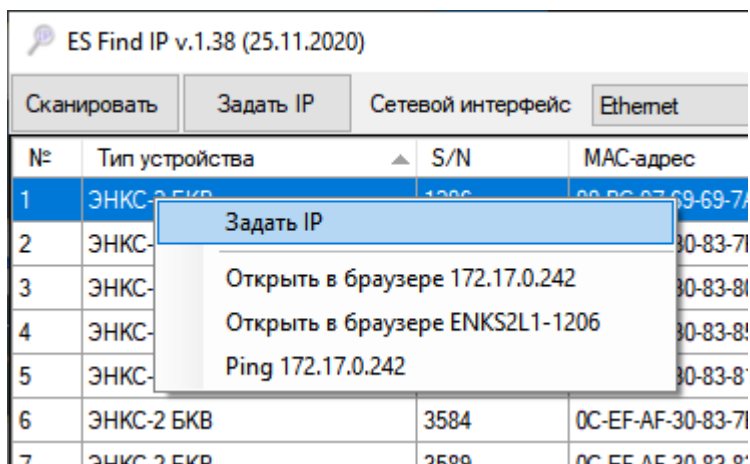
ES Find IP v.1.38 (25.11.2020)

Сканировать | Задать IP | Сетевой интерфейс | Ethernet

| № | Тип устройства | S/N | MAC-адрес |
|---|---|---|---|
| 1 | ЭНКС-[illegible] | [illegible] | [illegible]-69-69-7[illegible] |
| 2 | ЭНКС-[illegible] | | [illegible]30-83-7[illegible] |
| 3 | ЭНКС-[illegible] | | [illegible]30-83-8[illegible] |
| 4 | ЭНКС-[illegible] | | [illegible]30-83-8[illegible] |
| 5 | ЭНКС-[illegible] | | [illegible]30-83-8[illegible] |
| 6 | ЭНКС-2 БКВ | 3584 | 0C-EF-AF-30-83-7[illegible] |
| 7 | ЭНКС-2 БКВ | 3589 | 0C-EF-AF-30-83-8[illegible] |

Задать IP
Открыть в браузере 172.17.0.242
Открыть в браузере ENKS2L1-1206
Ping 172.17.0.242